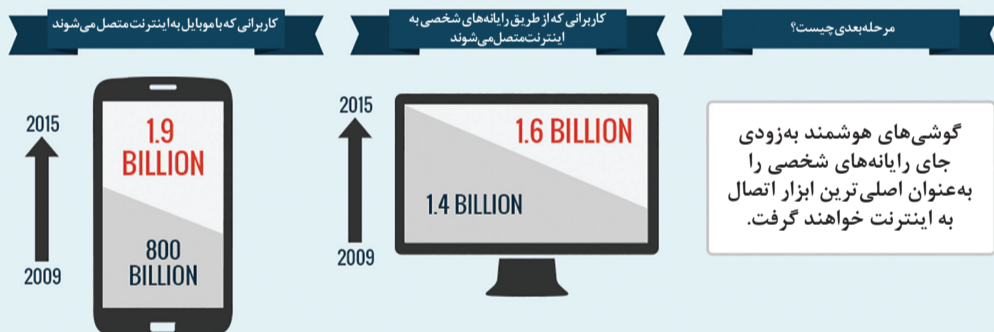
کاربرانی که با موبایل به اینترنت متصل می شوند

2015

1.9 BILLION

800 BILLION

2009

کاربرانی که از طریق رایانه‌های شخصی به اینترنت متصل می‌شوند

2015

1.6 BILLION

1.4 BILLION

2009

مرحله بعدی چیست؟

گوشی‌های هوشمند به‌زودی جای رایانه‌های شخصی را به‌عنوان اصلی‌ترین ابزار اتصال به اینترنت خواهند گرفت.